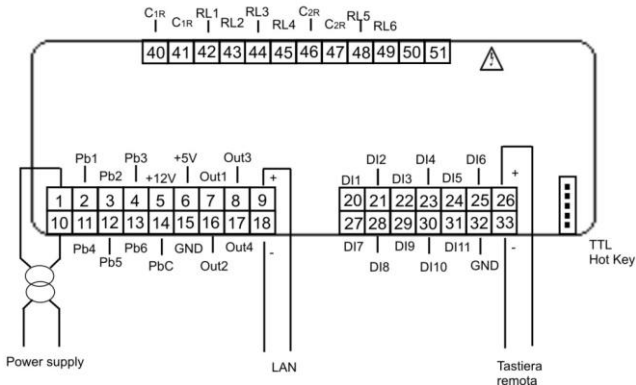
C1R C1R RL1 RL2 RL3 RL4 C2R C2R RL5 RL6

| 40 | 41 | 42 | 43 | 44 | 45 | 46 | 47 | 48 | 49 | 50 | 51 |
|---|---|---|---|---|---|---|---|---|---|---|---|

Pb1 Pb2 Pb3 +12V +5V Out1 Out3 +

| 1 | 2 | 3 | 4 | 5 | 6 | 7 | 8 | 9 |
|---|---|---|---|---|---|---|---|---|
| 10 | 11 | 12 | 13 | 14 | 15 | 16 | 17 | 18 |

Pb4 Pb5 Pb6 PbC GND Out2 Out4 -

DI1 DI2 DI3 DI4 DI5 DI6 +

| 20 | 21 | 22 | 23 | 24 | 25 | 26 |
|---|---|---|---|---|---|---|
| 27 | 28 | 29 | 30 | 31 | 32 | 33 |

DI7 DI8 DI9 DI10 DI11 GND -

TTL Hot Key

Power supply

LAN

Tastiera remota